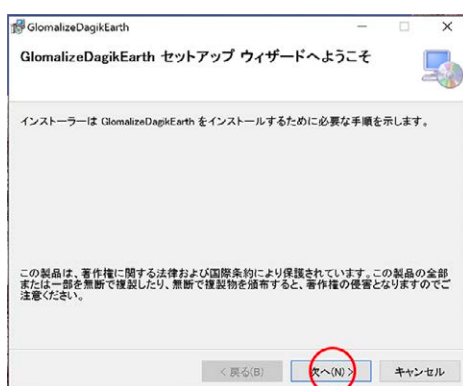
GlomalizeDagikEarth

GlomalizeDagikEarth セットアップ ウィザードへようこそ

インストーラーは GlomalizeDagikEarth をインストールするために必要な手順を示します。

この製品は、著作権に関する法律および国際条約により保護されています。この製品の全部または一部を無断で複製したり、無断で複製物を頒布すると、著作権の侵害となりますのでご注意ください。

< 戻る(B)　次へ(N) >　キャンセル